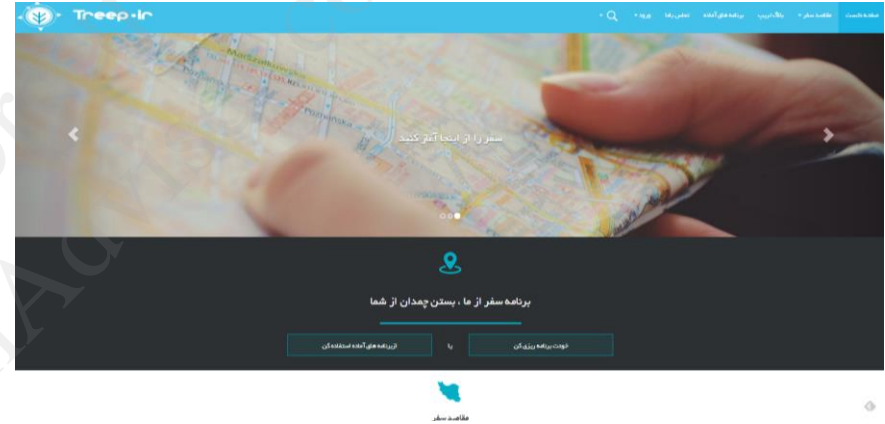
Treep.ir

صفحه نخست
مقاصد سفر
بلاگ تریپ
برنامه های آماده
تماس با ما
ورود

سفر را از اینجا آغاز کنید

برنامه سفر از ما ، بستن چمدان از شما

خودت برنامه ریزی کن
یا
از برنامه های آماده استفاده کن

مقاصد سفر